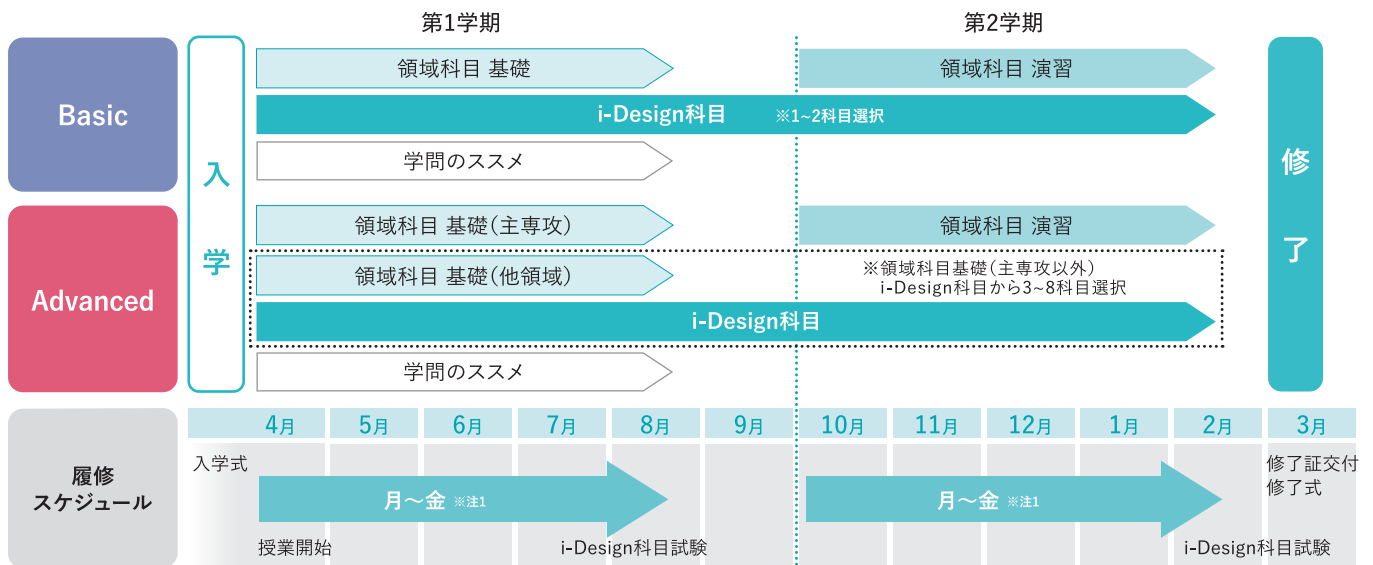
第1学期

第2学期

Basic

入学

領域科目 基礎

領域科目 演習

i-Design科目 ※1~2科目選択

学問のススメ

修了

Advanced

領域科目 基礎(主専攻)

領域科目 演習

領域科目 基礎(他領域)

※領域科目基礎(主専攻以外) i-Design科目から3~8科目選択

i-Design科目

学問のススメ

履修スケジュール

| 4月 | 5月 | 6月 | 7月 | 8月 | 9月 | 10月 | 11月 | 12月 | 1月 | 2月 | 3月 |
|---|---|---|---|---|---|---|---|---|---|---|---|

入学式

月~金 ※注1

月~金 ※注1

修了証交付
修了式

授業開始

i-Design科目試験

i-Design科目試験